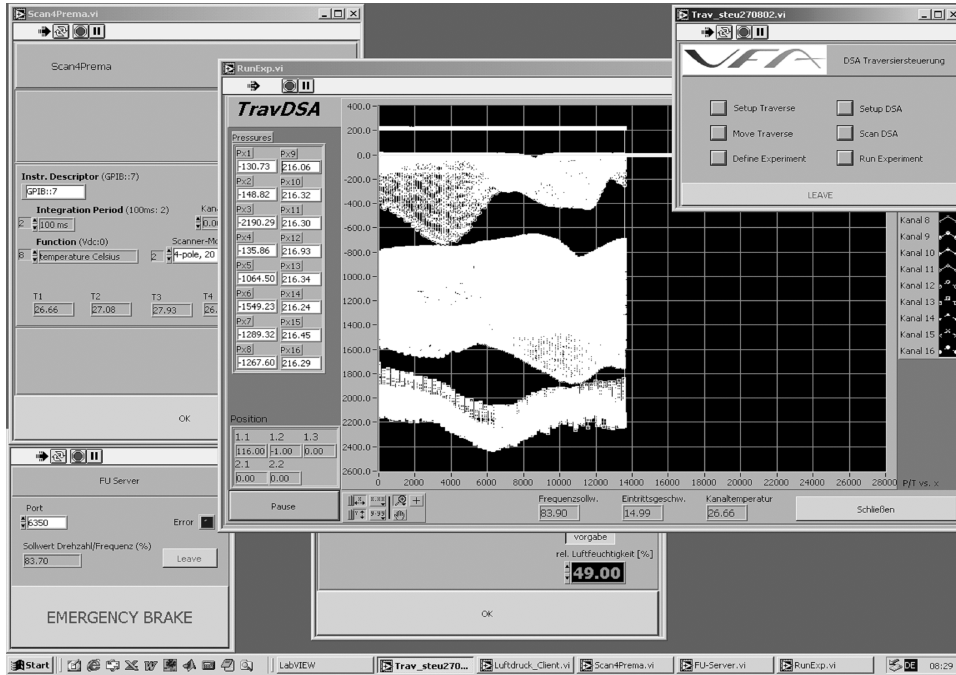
Scan4Prema.vi

Scan4Prema

Instr. Descriptor (GPIB::7)
GPIB::7

Integration Period (100ms: 2)
2 100 ms
Kan
0.0

Function (Vdc:0)
8 Temperature Celsius
Scanner-Mo
2 4-pole, 20

| T1 | T2 | T3 | T4 |
|---|---|---|---|
| 26.66 | 27.08 | 27.93 | 26. |

OK

RunExp.vi

TravDSA

Pressures

| Px1 | Px9 |
|---|---|
| -130.73 | 216.06 |
| Px2 | Px10 |
| -148.82 | 216.32 |
| Px3 | Px11 |
| -2190.29 | 216.30 |
| Px4 | Px12 |
| -135.86 | 216.93 |
| Px5 | Px13 |
| -1064.50 | 216.34 |
| Px6 | Px14 |
| -1549.23 | 216.24 |
| Px7 | Px15 |
| -1289.32 | 216.45 |
| Px8 | Px16 |
| -1267.60 | 216.29 |

Position

| 1.1 | 1.2 | 1.3 |
|---|---|---|
| 116.00 | -1.00 | 0.00 |
| 2.1 | 2.2 | |
| 0.00 | 0.00 | |

Pause

400.0 200.0 0.0 -200.0 -400.0 -600.0 -800.0 -1000.0 -1200.0 -1400.0 -1600.0 -1800.0 -2000.0 -2200.0 -2400.0 -2600.0

0 2000 4000 6000 8000 10000 12000 14000 16000 18000 20000 22000 24000 26000 28000

Frequenzsollw.
83.90
Eintrittsgeschw.
14.99
Kanaltemperatur
26.66

Schließen

Trav_steu270802.vi

DSA Traversiersteuerung

Setup Traverse
Setup DSA
Move Traverse
Scan DSA
Define Experiment
Run Experiment

LEAVE

Kanal 8
Kanal 9
Kanal 10
Kanal 11
Kanal 12
Kanal 13
Kanal 14
Kanal 15
Kanal 16

P/T vs. x

FU Server

Port
6350
Error

Sollwert Drehzahl/Frequenz (%)
83.70
Leave

EMERGENCY BRAKE

vorgabe
rel. Luftfeuchtigkeit [%]
49.00

OK

Start LabVIEW Trav_steu270... Luftdruck_Client.vi Scan4Prema.vi FU-Server.vi RunExp.vi DE 08:29